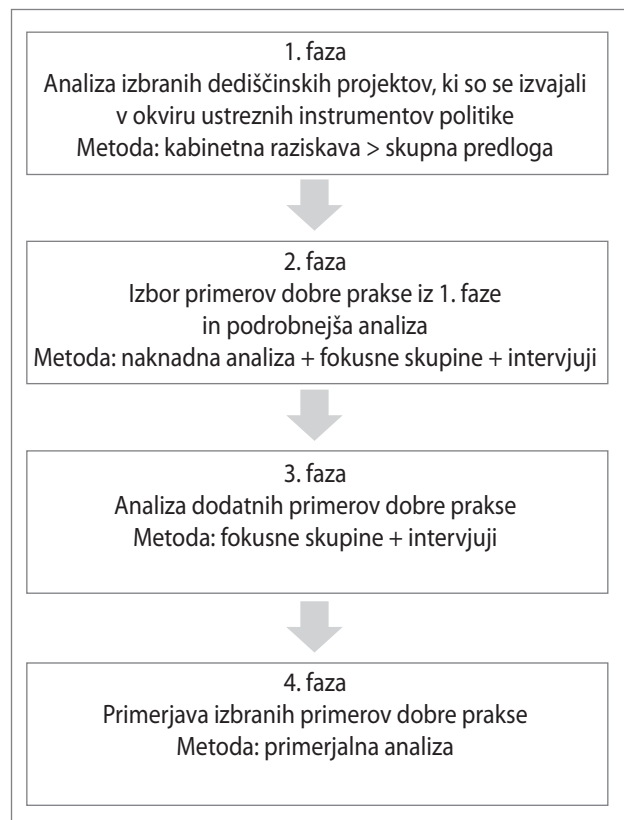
1. faza
Analiza izbranih dediščinskih projektov, ki so se izvajali v okviru ustreznih instrumentov politike
Metoda: kabinetna raziskava > skupna predloga

2. faza
Izbor primerov dobre prakse iz 1. faze in podrobnejša analiza
Metoda: naknadna analiza + fokusne skupine + intervjuji

3. faza
Analiza dodatnih primerov dobre prakse
Metoda: fokusne skupine + intervjuji

4. faza
Primerjava izbranih primerov dobre prakse
Metoda: primerjalna analiza